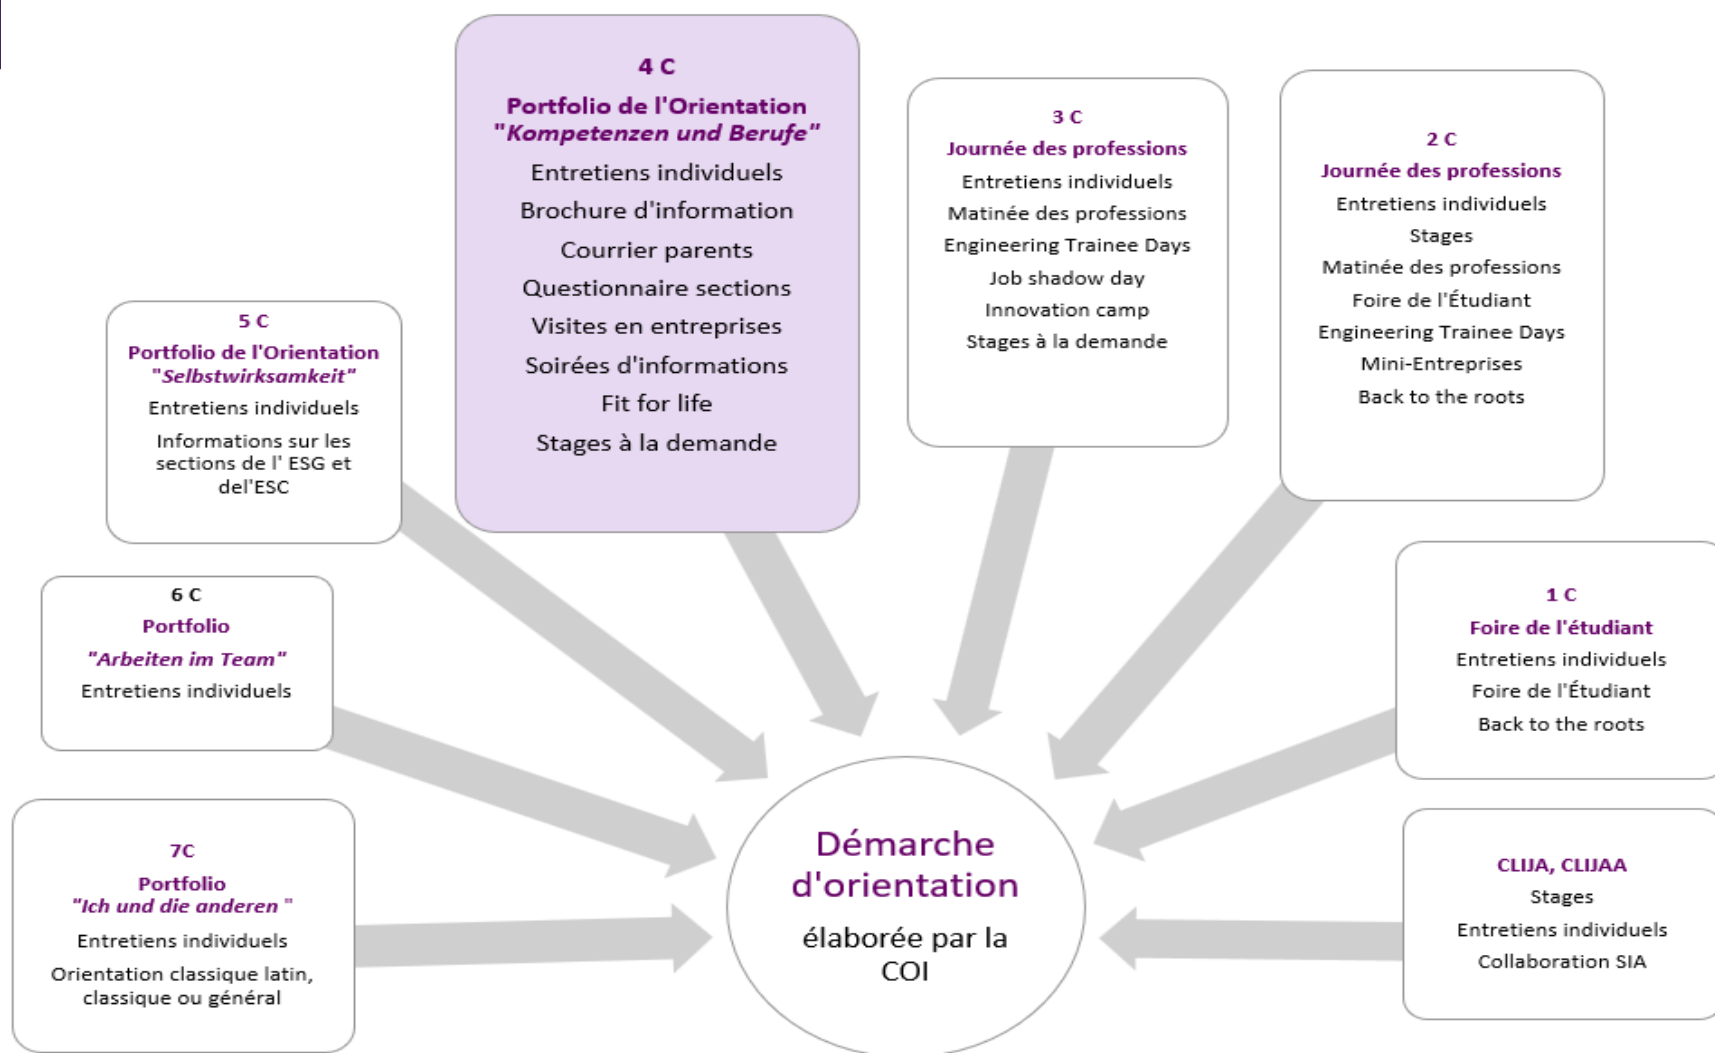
4 C
Portfolio de l'Orientation
"Kompetenzen und Berufe"
Entretiens individuels
Brochure d'information
Courrier parents
Questionnaire sections
Visites en entreprises
Soirées d'informations
Fit for life
Stages à la demande

3 C
Journée des professions
Entretiens individuels
Matinée des professions
Engineering Trainee Days
Job shadow day
Innovation camp
Stages à la demande

2 C
Journée des professions
Entretiens individuels
Stages
Matinée des professions
Foire de l'Étudiant
Engineering Trainee Days
Mini-Entreprises
Back to the roots

5 C
Portfolio de l'Orientation
"Selbstwirksamkeit"
Entretiens individuels
Informations sur les sections de l' ESG et del'ESC

6 C
Portfolio
"Arbeiten im Team"
Entretiens individuels

1 C
Foire de l'étudiant
Entretiens individuels
Foire de l'Étudiant
Back to the roots

7C
Portfolio
"Ich und die anderen "
Entretiens individuels
Orientation classique latin, classique ou général

Démarche d'orientation
élaborée par la COI

CLIJA, CLIJAA
Stages
Entretiens individuels
Collaboration SIA